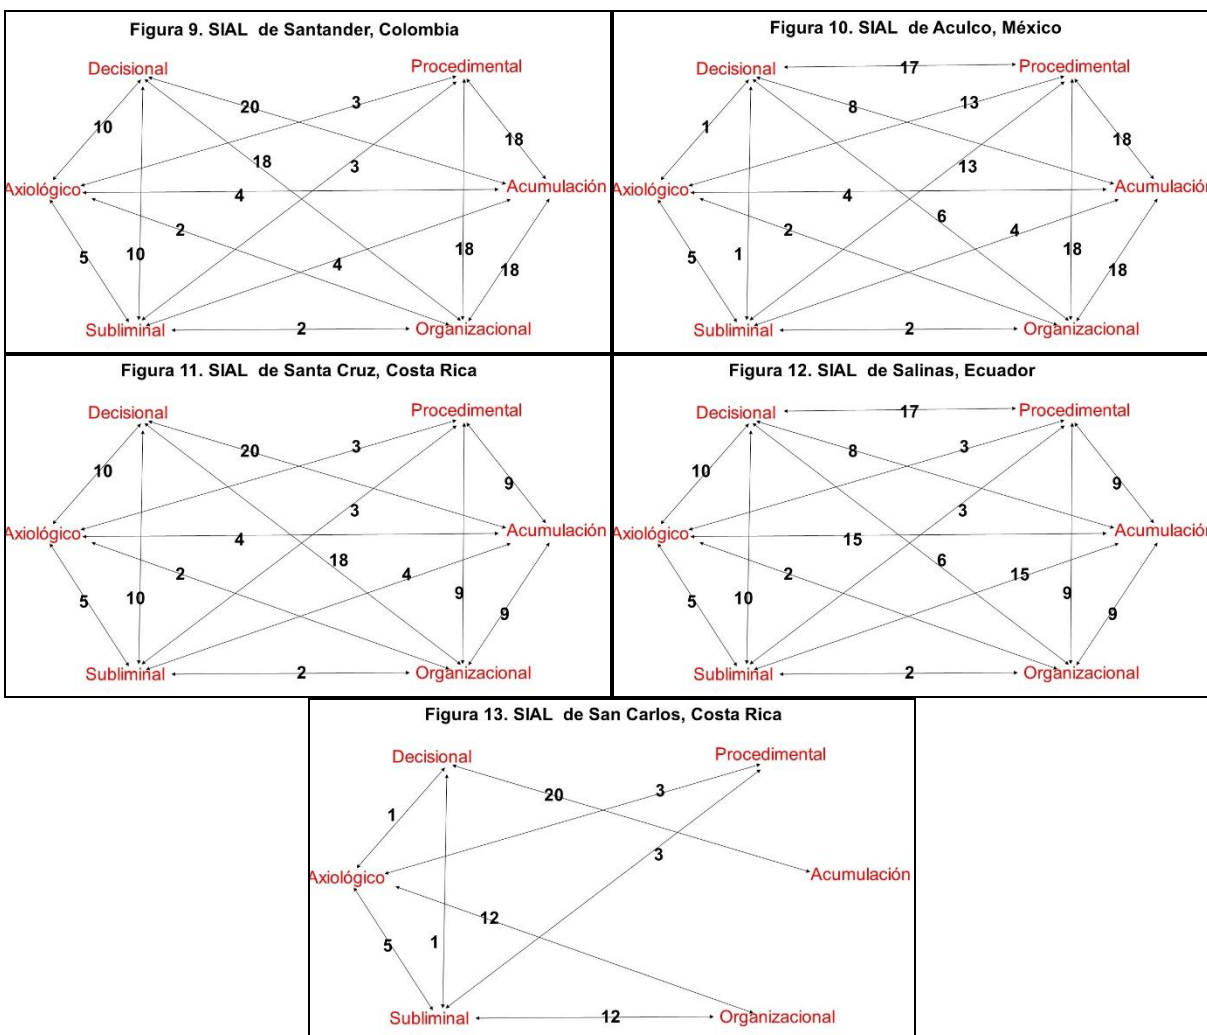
Figura 9. SIAL de Santander, Colombia

Decisional
Procedimental
20
3
10
18
18
3
Axiológico
4
Acumulación
2
5
10
18
4
18
Subliminal
2
Organizacional

Figura 10. SIAL de Aculco, México

Decisional
17
Procedimental
8
13
1
18
13
Axiológico
4
Acumulación
6
2
4
5
1
18
18
Subliminal
2
Organizacional

Figura 11. SIAL de Santa Cruz, Costa Rica

Decisional
Procedimental
20
3
10
9
3
Axiológico
4
Acumulación
18
2
4
5
10
9
9
Subliminal
2
Organizacional

Figura 12. SIAL de Salinas, Ecuador

Decisional
17
Procedimental
8
3
10
9
3
Axiológico
15
Acumulación
6
2
15
5
10
9
9
Subliminal
2
Organizacional

Figura 13. SIAL de San Carlos, Costa Rica

Decisional
Procedimental
20
3
1
3
Axiológico
Acumulación
12
5
1
Subliminal
12
Organizacional